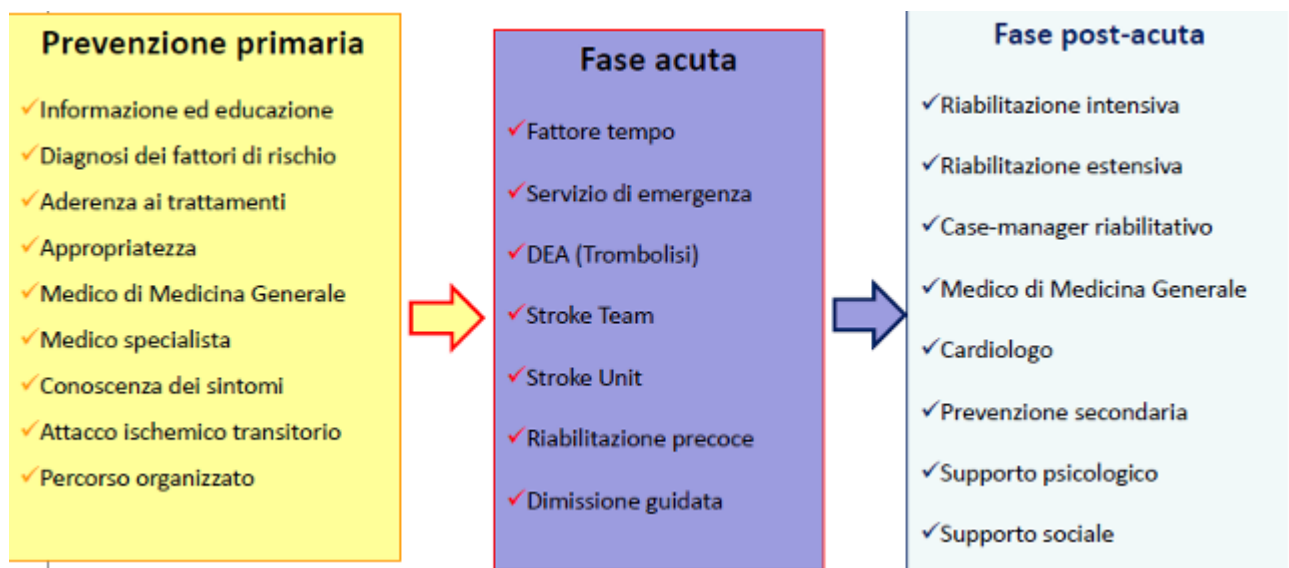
Prevenzione primaria

✓Informazione ed educazione
✓Diagnosi dei fattori di rischio
✓Aderenza ai trattamenti
✓Appropriatezza
✓Medico di Medicina Generale
✓Medico specialista
✓Conoscenza dei sintomi
✓Attacco ischemico transitorio
✓Percorso organizzato

Fase acuta

✓Fattore tempo
✓Servizio di emergenza
✓DEA (Trombolisi)
✓Stroke Team
✓Stroke Unit
✓Riabilitazione precoce
✓Dimissione guidata

Fase post-acuta

✓Riabilitazione intensiva
✓Riabilitazione estensiva
✓Case-manager riabilitativo
✓Medico di Medicina Generale
✓Cardiologo
✓Prevenzione secondaria
✓Supporto psicologico
✓Supporto sociale